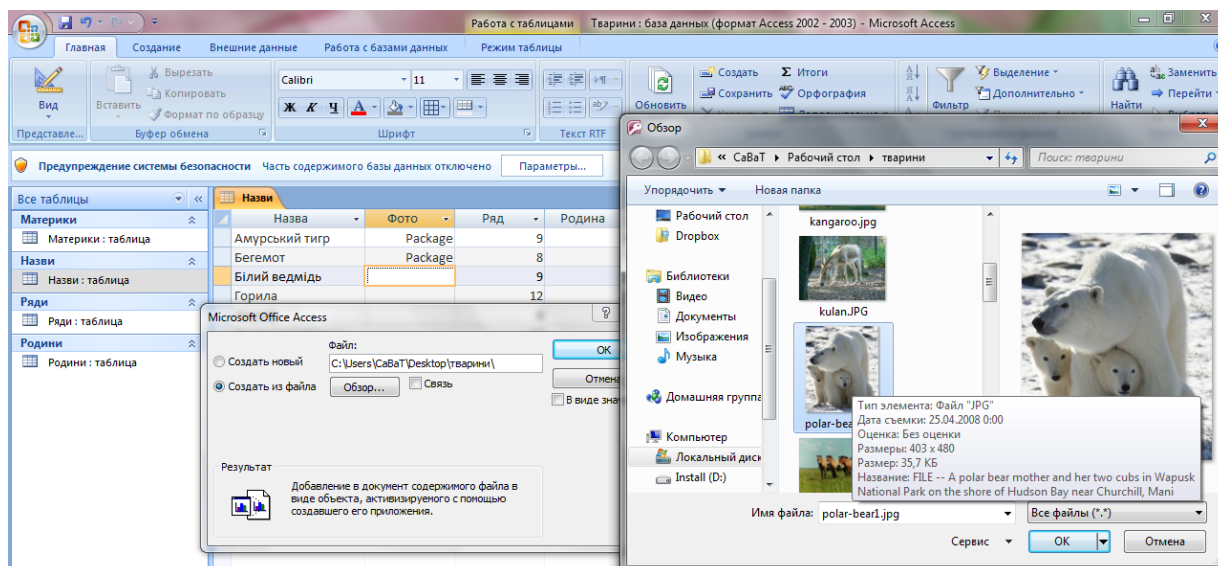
Работа с таблицами Тварини : база данных (формат Access 2002 - 2003) - Microsoft Access

Главная Создание Внешние данные Работа с базами данных Режим таблицы

Вид Вставить Вырезать Копировать Формат по образцу Calibri 11 Ж К Ч А Обновить Создать Сохранить Итоги Орфография Фильтр Выделение Дополнительно Найти Заменить Перейти

Представле... Буфер обмена Шрифт Текст RTF

Предупреждение системы безопасности Часть содержимого базы данных отключено Параметры...

Все таблицы

Материки
Материки : таблица
Назви
Назви : таблица
Ряди
Ряди : таблица
Родини
Родини : таблица

Назви

| Назва | Фото | Ряд | Родина |
|---|---|---|---|
| Амурський тигр | Package | 9 | |
| Бегемот | Package | 8 | |
| Білий ведмідь | | 9 | |
| Горила | | 12 | |

Microsoft Office Access

Файл:
Создать новый
C:\Users\CaBaT\Desktop\тварини\
Создать из файла
Обзор...
Связь
OK
Отмена
В виде зна

Результат
Добавление в документ содержимого файла в виде объекта, активизируемого с помощью создавшего его приложения.

Обзор

« CaBaT ▸ Рабочий стол ▸ тварини
Поиск: тварини
Упорядочить ▾ Новая папка

Рабочий стол
Dropbox
Библиотеки
Видео
Документы
Изображения
Музыка
Домашняя группа
Компьютер
Локальный диск
Install (D:)

kangaroo.jpg
kulan.JPG
polar-bear

Тип элемента: Файл "JPG"
Дата съемки: 25.04.2008 0:00
Оценка: Без оценки
Размеры: 403 x 480
Размер: 35,7 КБ
Название: FILE -- A polar bear mother and her two cubs in Wapusk National Park on the shore of Hudson Bay near Churchill, Mani

Имя файла: polar-bear1.jpg
Все файлы (*.*)
Сервис
OK
Отмена